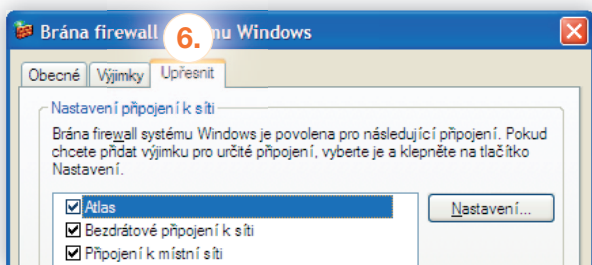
Brána firewall 6. nu Windows

Obecné | Výjimky | Upřesnit

Nastavení připojení k síti

Brána firewall systému Windows je povolena pro následující připojení. Pokud chcete přidat výjimku pro určité připojení, vyberte je a klepněte na tlačítko Nastavení.

☑ Atlas
☑ Bezdrátové připojení k síti
☑ Připojení k místní síti

Nastavení...